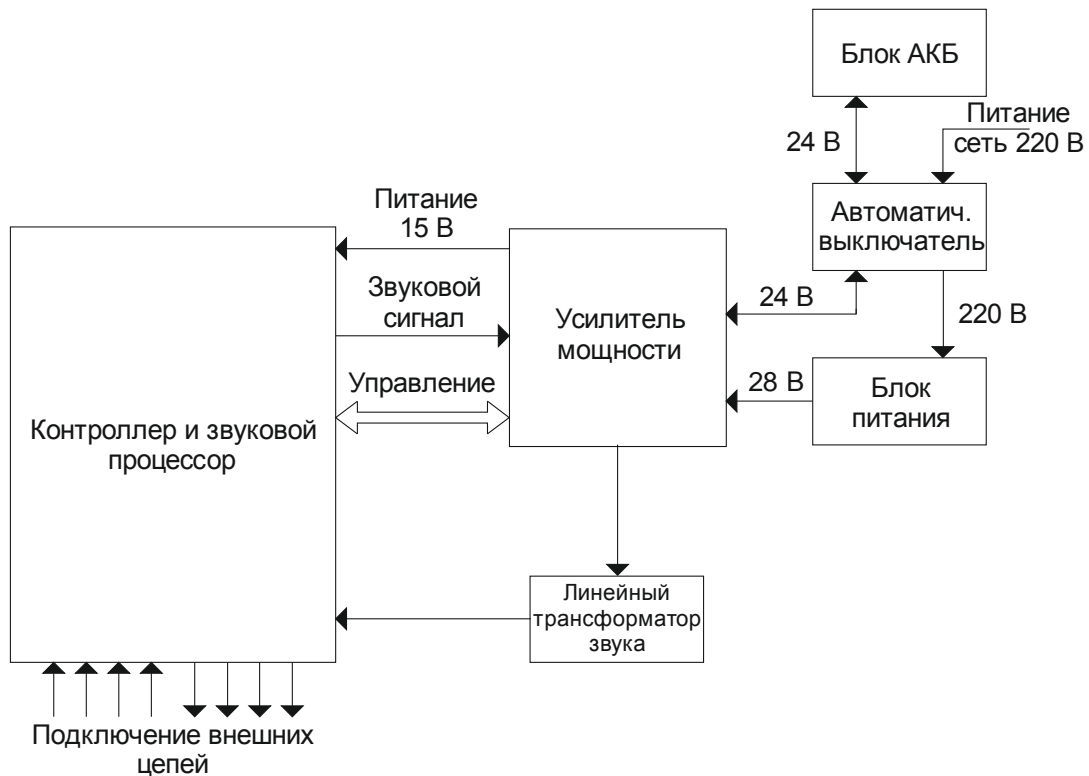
Блок АКБ

24 В

Питание сеть 220 В

Автоматич. выключатель

Питание 15 В

Звуковой сигнал

Управление

Контроллер и звуковой процессор

Усилитель мощности

24 В

220 В

28 В

Блок питания

Линейный трансформатор звука

Подключение внешних цепей